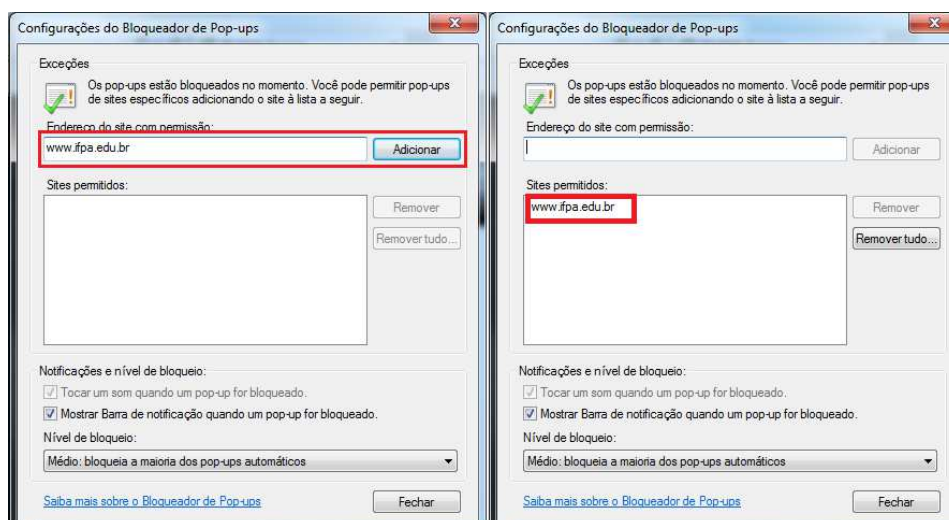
Configurações do Bloqueador de Pop-ups

Exceções

Os pop-ups estão bloqueados no momento. Você pode permitir pop-ups de sites específicos adicionando o site à lista a seguir.

Endereço do site com permissão:

www.ifpa.edu.br

Adicionar

Sites permitidos:

Remover

Remover tudo...

Notificações e nível de bloqueio:

Tocar um som quando um pop-up for bloqueado.

Mostrar Barra de notificação quando um pop-up for bloqueado.

Nível de bloqueio:

Médio: bloqueia a maioria dos pop-ups automáticos

Saiba mais sobre o Bloqueador de Pop-ups

Fechar

Configurações do Bloqueador de Pop-ups

Exceções

Os pop-ups estão bloqueados no momento. Você pode permitir pop-ups de sites específicos adicionando o site à lista a seguir.

Endereço do site com permissão:

Adicionar

Sites permitidos:

www.ifpa.edu.br

Remover

Remover tudo...

Notificações e nível de bloqueio:

Tocar um som quando um pop-up for bloqueado.

Mostrar Barra de notificação quando um pop-up for bloqueado.

Nível de bloqueio:

Médio: bloqueia a maioria dos pop-ups automáticos

Saiba mais sobre o Bloqueador de Pop-ups

Fechar